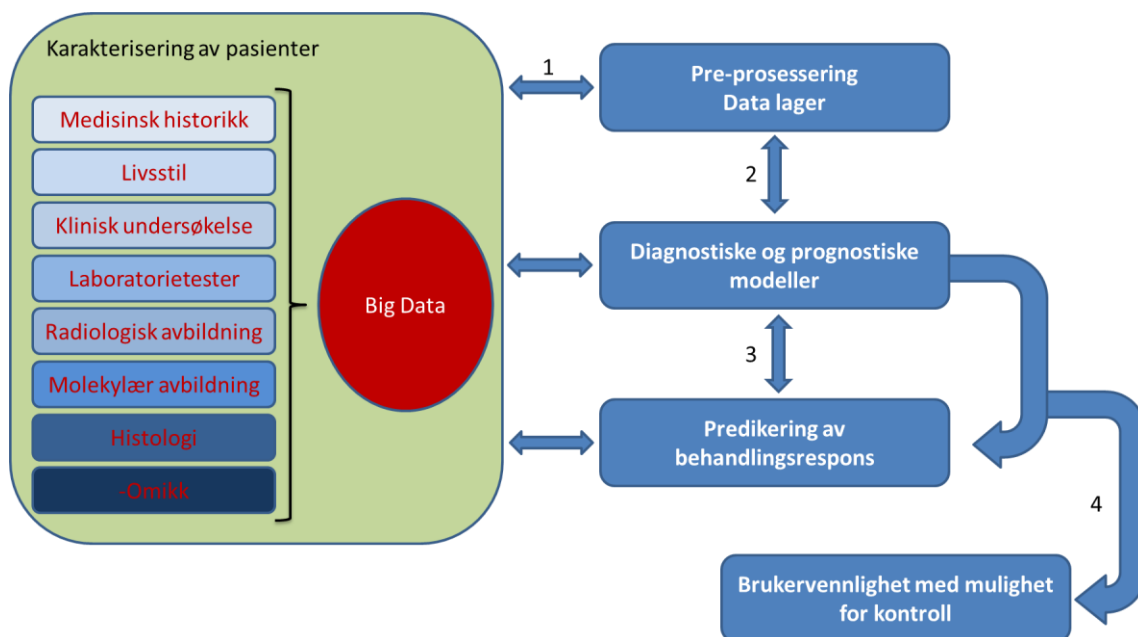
Karakterisering av pasienter

Medisinsk historikk

Livsstil

Klinisk undersøkelse

Laboratorietester

Radiologisk avbildning

Molekylær avbildning

Histologi

-Omikk

Big Data

1

Pre-prosessering
Data lager

2

Diagnostiske og prognostiske modeller

3

Predikering av behandlingsrespons

4

Brukervennlighet med mulighet for kontroll